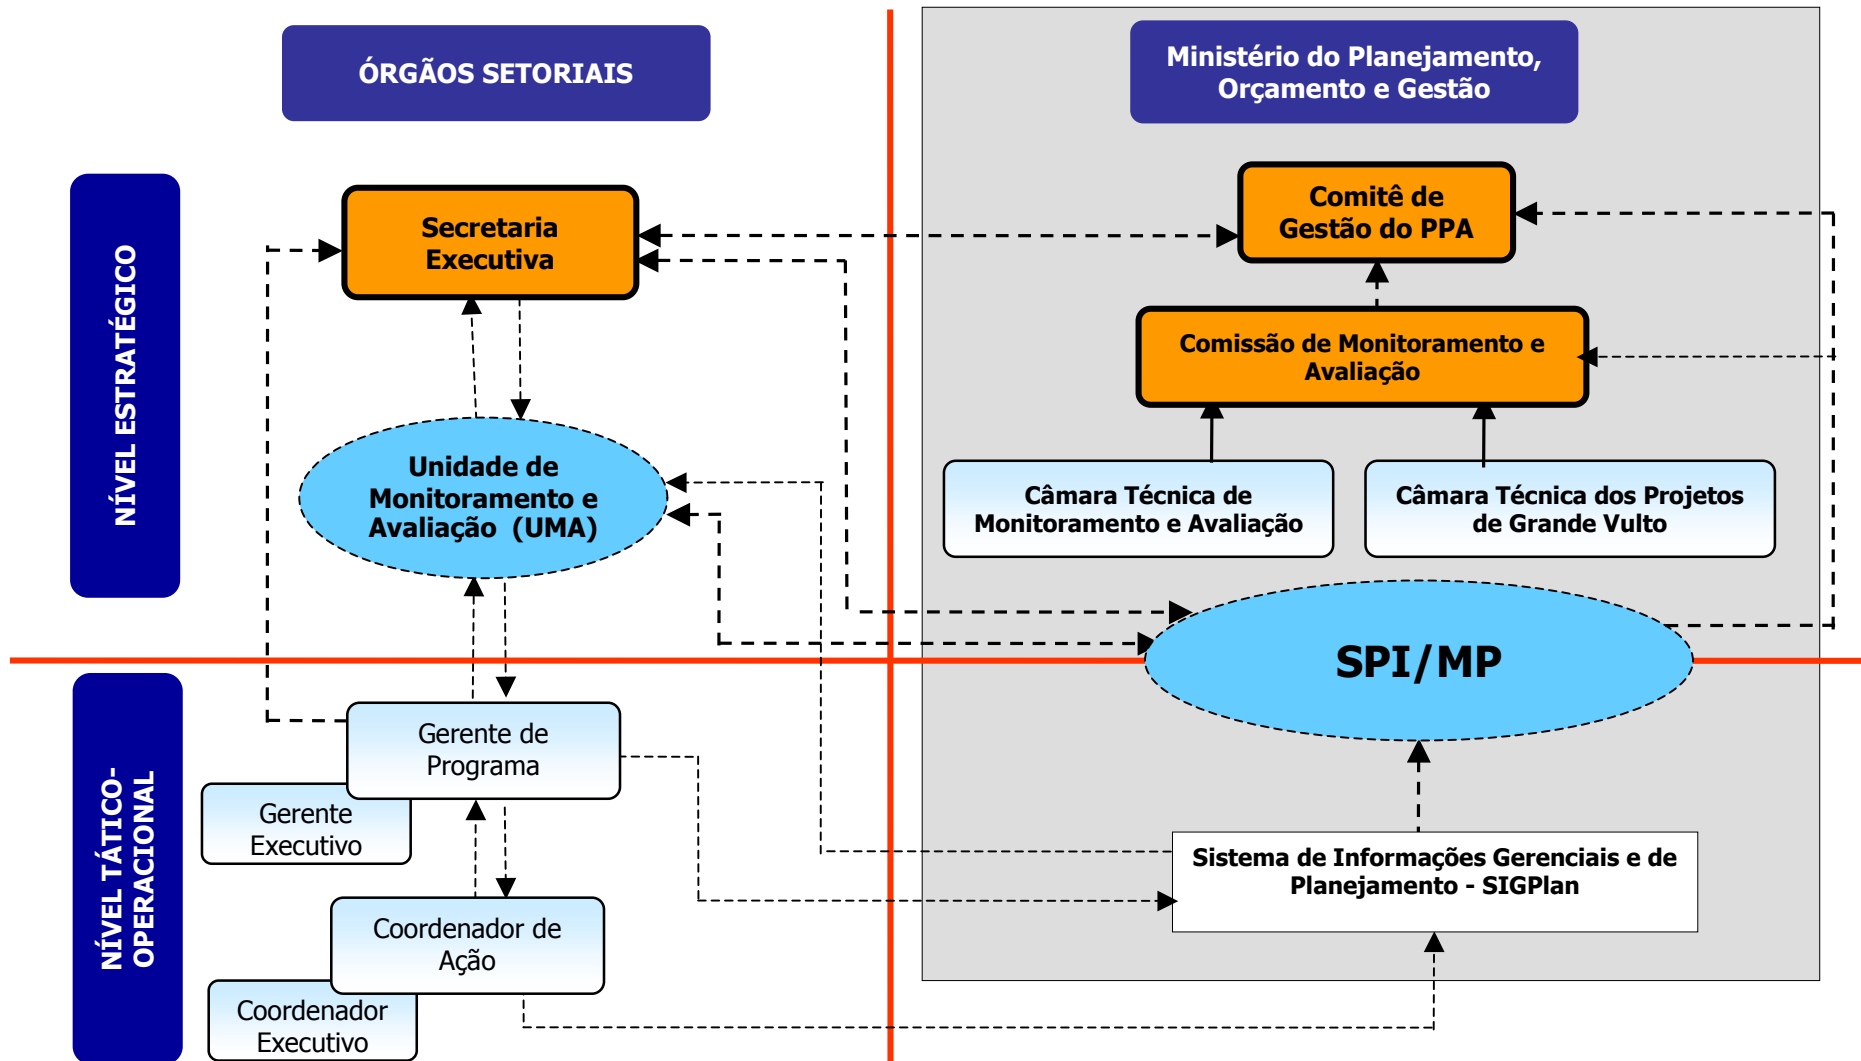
ÓRGÃOS SETORIAIS

Ministério do Planejamento, Orçamento e Gestão

NÍVEL ESTRATÉGICO

Secretaria Executiva

Comitê de Gestão do PPA

Comissão de Monitoramento e Avaliação

Unidade de Monitoramento e Avaliação (UMA)

Câmara Técnica de Monitoramento e Avaliação

Câmara Técnica dos Projetos de Grande Vulto

SPI/MP

NÍVEL TÁTICO-OPERACIONAL

Gerente de Programa

Gerente Executivo

Sistema de Informações Gerenciais e de Planejamento - SIGPlan

Coordenador de Ação

Coordenador Executivo